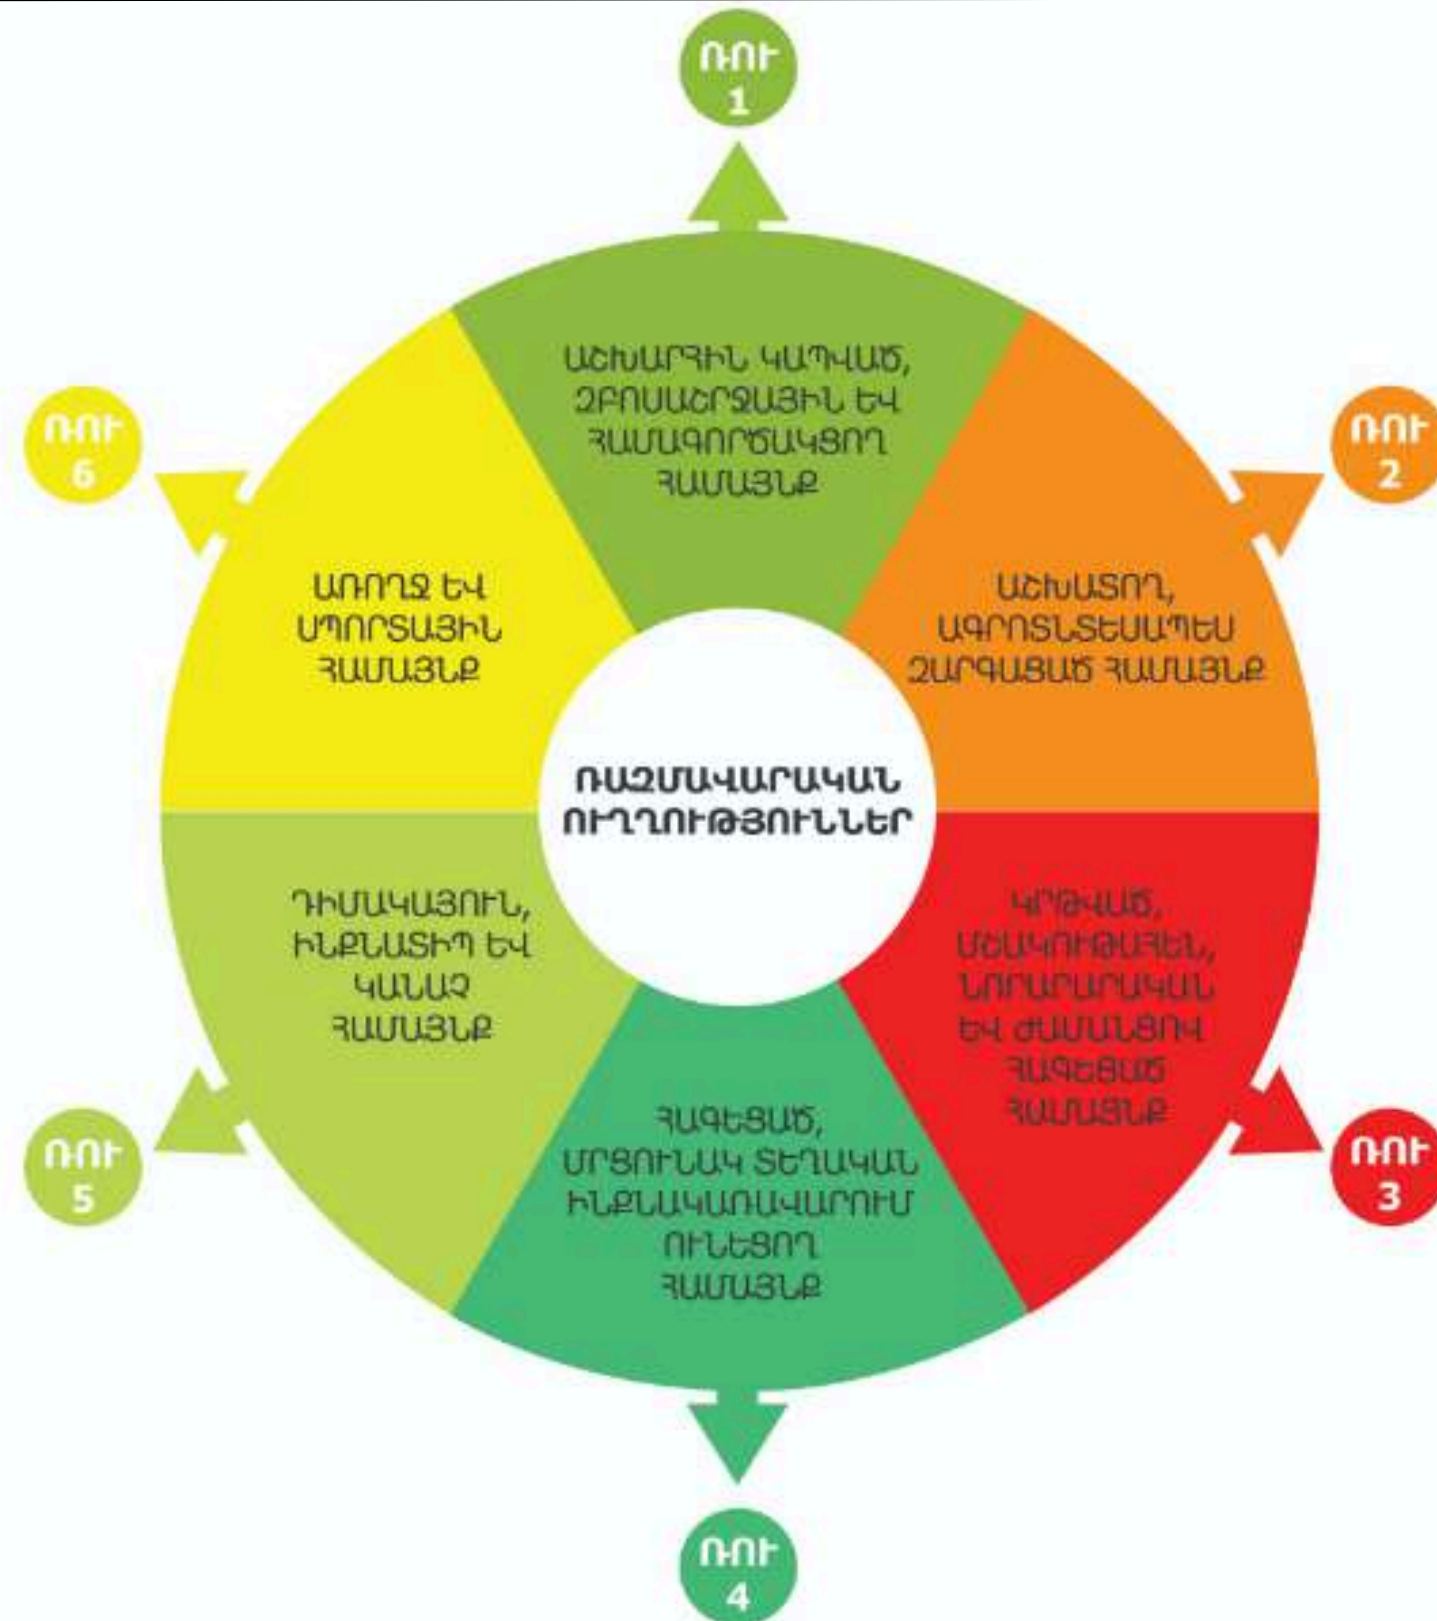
ՌՈՒ 1

ԱՇԽԱՐՀԻՆ ԿԱՊՎԱԾ, ԶԲՈՍԱՇՐՋԱՅԻՆ ԵՎ ՀԱՄԱԳՈՐԾԱԿՑՈՂ ՀԱՄԱՅՆՔ

ՌՈՒ 6

ԱՌՈՂՋ ԵՎ ՍՊՈՐՏԱՅԻՆ ՀԱՄԱՅՆՔ

ՌՈՒ 2

ԱՇԽԱՏՈՂ, ԱԳՐՈՏՆՏԵՍԱՊԵՍ ԶԱՐԳԱՑԱԾ ՀԱՄԱՅՆՔ

ՌԱԶՄԱՎԱՐԱԿԱՆ ՈՒՂՂՈՒԹՅՈՒՆՆԵՐ

ԴԻՄԱԿԱՅՈՒՆ, ԻՆՔՆԱՏԻՊ ԵՎ ԿԱՆԱՉ ՀԱՄԱՅՆՔ

ԿՐԹՎԱԾ, ՄՇԱԿՈՒԹԱՅԵՆ, ՆՈՐԱՐԱՐԱԿԱՆ ԵՎ ԺԱՄԱՆՑՈՎ ՀԱԳԵՑԱԾ ՀԱՄԱՅՆՔ

ՀԱԳԵՑԱԾ, ՄՐՑՈՒՆԱԿ ՏԵՂԱԿԱՆ ԻՆՔՆԱԿԱՌԱՎԱՐՈՒՄ ՈՒՆԵՑՈՂ ՀԱՄԱՅՆՔ

ՌՈՒ 5

ՌՈՒ 3

ՌՈՒ 4